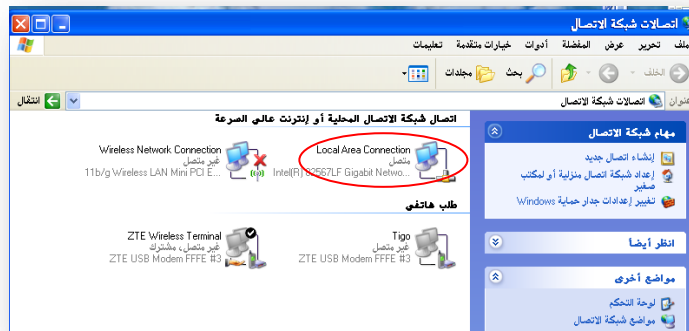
اتصالات شبكة الاتصال

ملف تحرير عرض المفضلة أدوات خيارات متقدمة تعليمات

الخلف بحث مجلدات

عنوان اتصالات شبكة الاتصال انتقال

مهام شبكة الاتصال

إنشاء اتصال جديد

إعداد شبكة اتصال منزلية أو لمكتب صغير

تغيير إعدادات جدار حماية Windows

انظر أيضاً

مواضع أخرى

لوحة التحكم

مواضع شبكة الاتصال

اتصال شبكة الاتصال المحلية أو إنترنت عالي السرعة

Wireless Network Connection
غير متصل
11b/g Wireless LAN Mini PCI E...

Local Area Connection
متصل
Intel(R) 82567LF Gigabit Netwo...

طلب هاتفي

ZTE Wireless Terminal
غير متصل، مشترك
ZTE USB Modem FFFE #3

Tigo
غير متصل
ZTE USB Modem FFFE #3